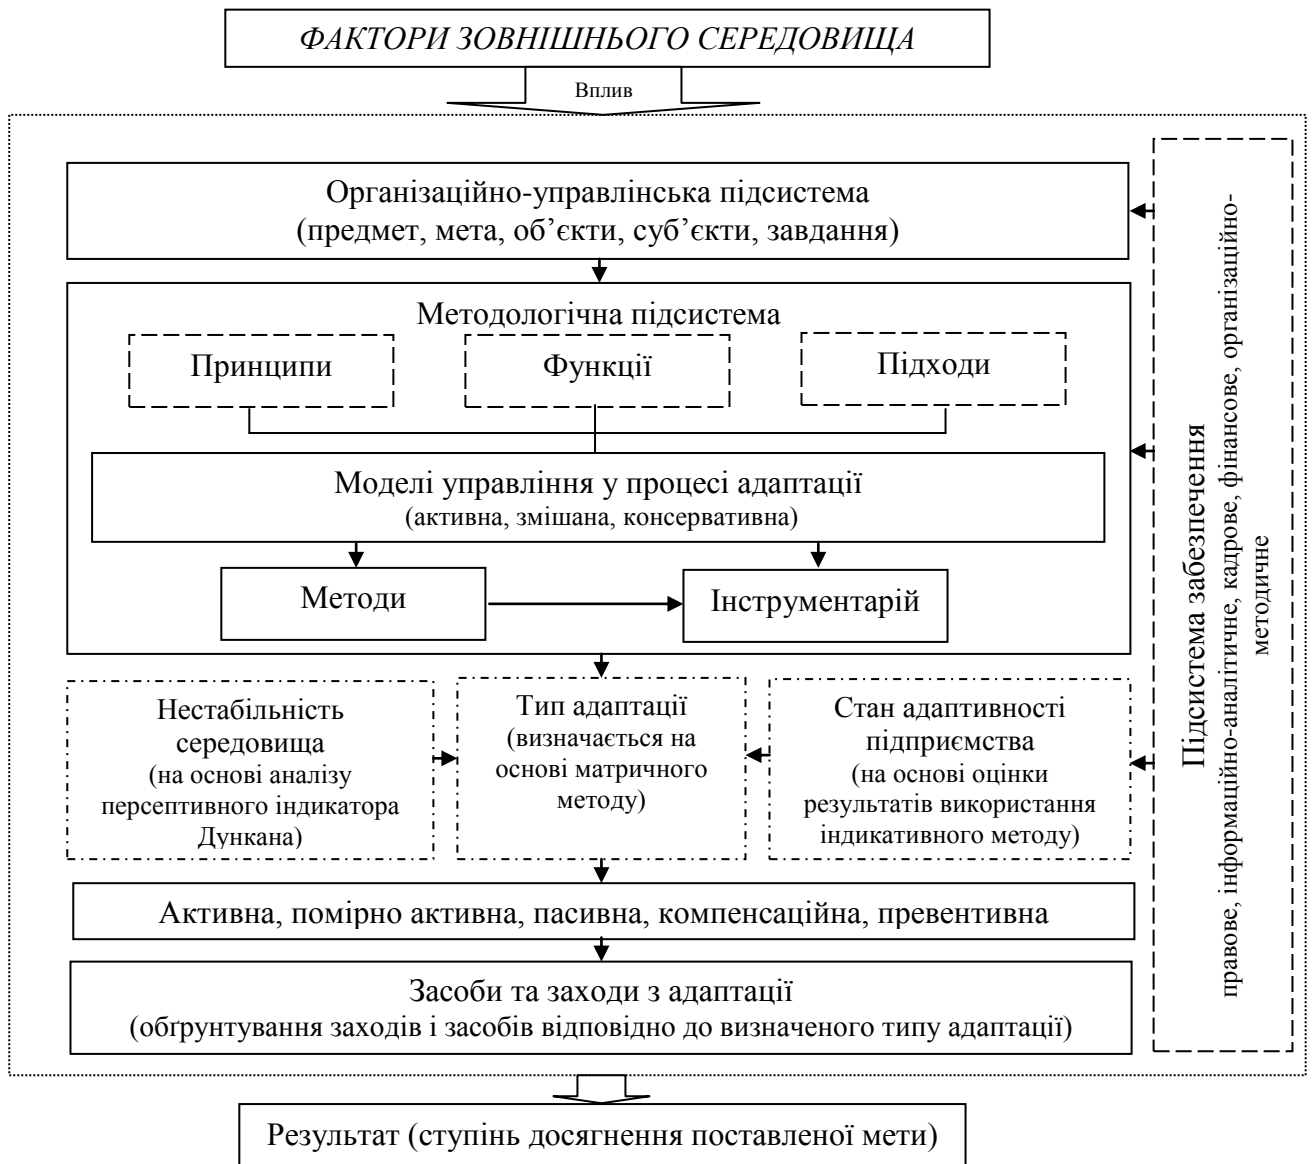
ФАКТОРИ ЗОВНІШНЬОГО СЕРЕДОВИЩА

Вплив

Організаційно-управлінська підсистема
(предмет, мета, об'єкти, суб'єкти, завдання)

Методологічна підсистема

Принципи

Функції

Підходи

Моделі управління у процесі адаптації
(активна, змішана, консервативна)

Методи

Інструментарій

Нестабільність середовища
(на основі аналізу персептивного індикатора Дункана)

Тип адаптації
(визначається на основі матричного методу)

Стан адаптивності підприємства
(на основі оцінки результатів використання індикативного методу)

Активна, помірно активна, пасивна, компенсаційна, превентивна

Засоби та заходи з адаптації
(обґрунтування заходів і засобів відповідно до визначеного типу адаптації)

Підсистема забезпечення
правове, інформаційно-аналітичне, кадрове, фінансове, організаційно-методичне

Результат (ступінь досягнення поставленої мети)